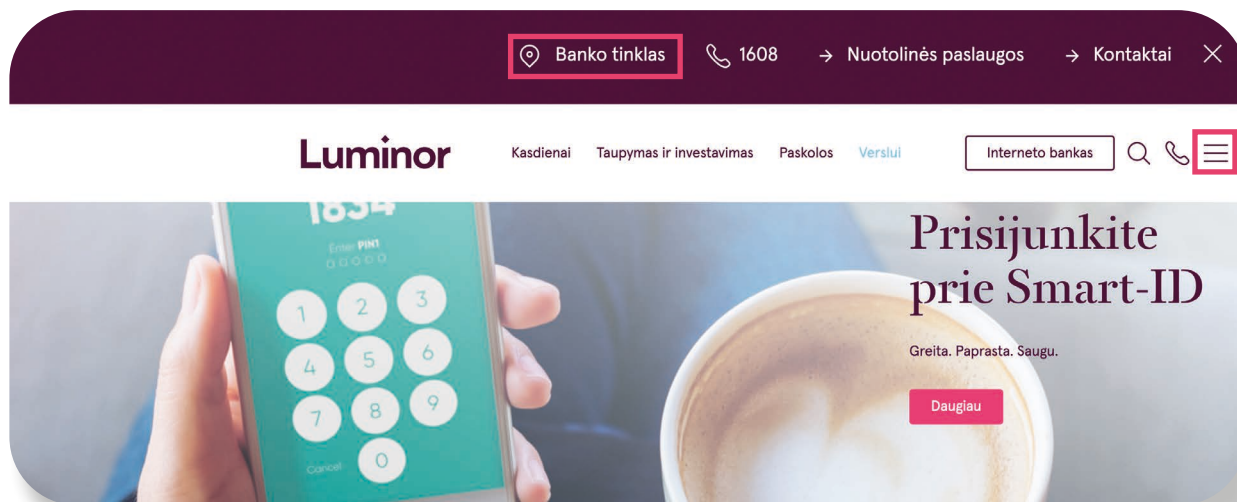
Banko tinklas 1608 → Nuotolinės paslaugos → Kontaktai

Luminor Kasdienai Taupymas ir investavimas Paskolos Verslui Interneto bankas

1834
Enter PIN1
1 2 3
4 5 6
7 8 9
Cancel 0

Prisijunkite prie Smart-ID

Greita. Paprasta. Saugu.

Daugiau